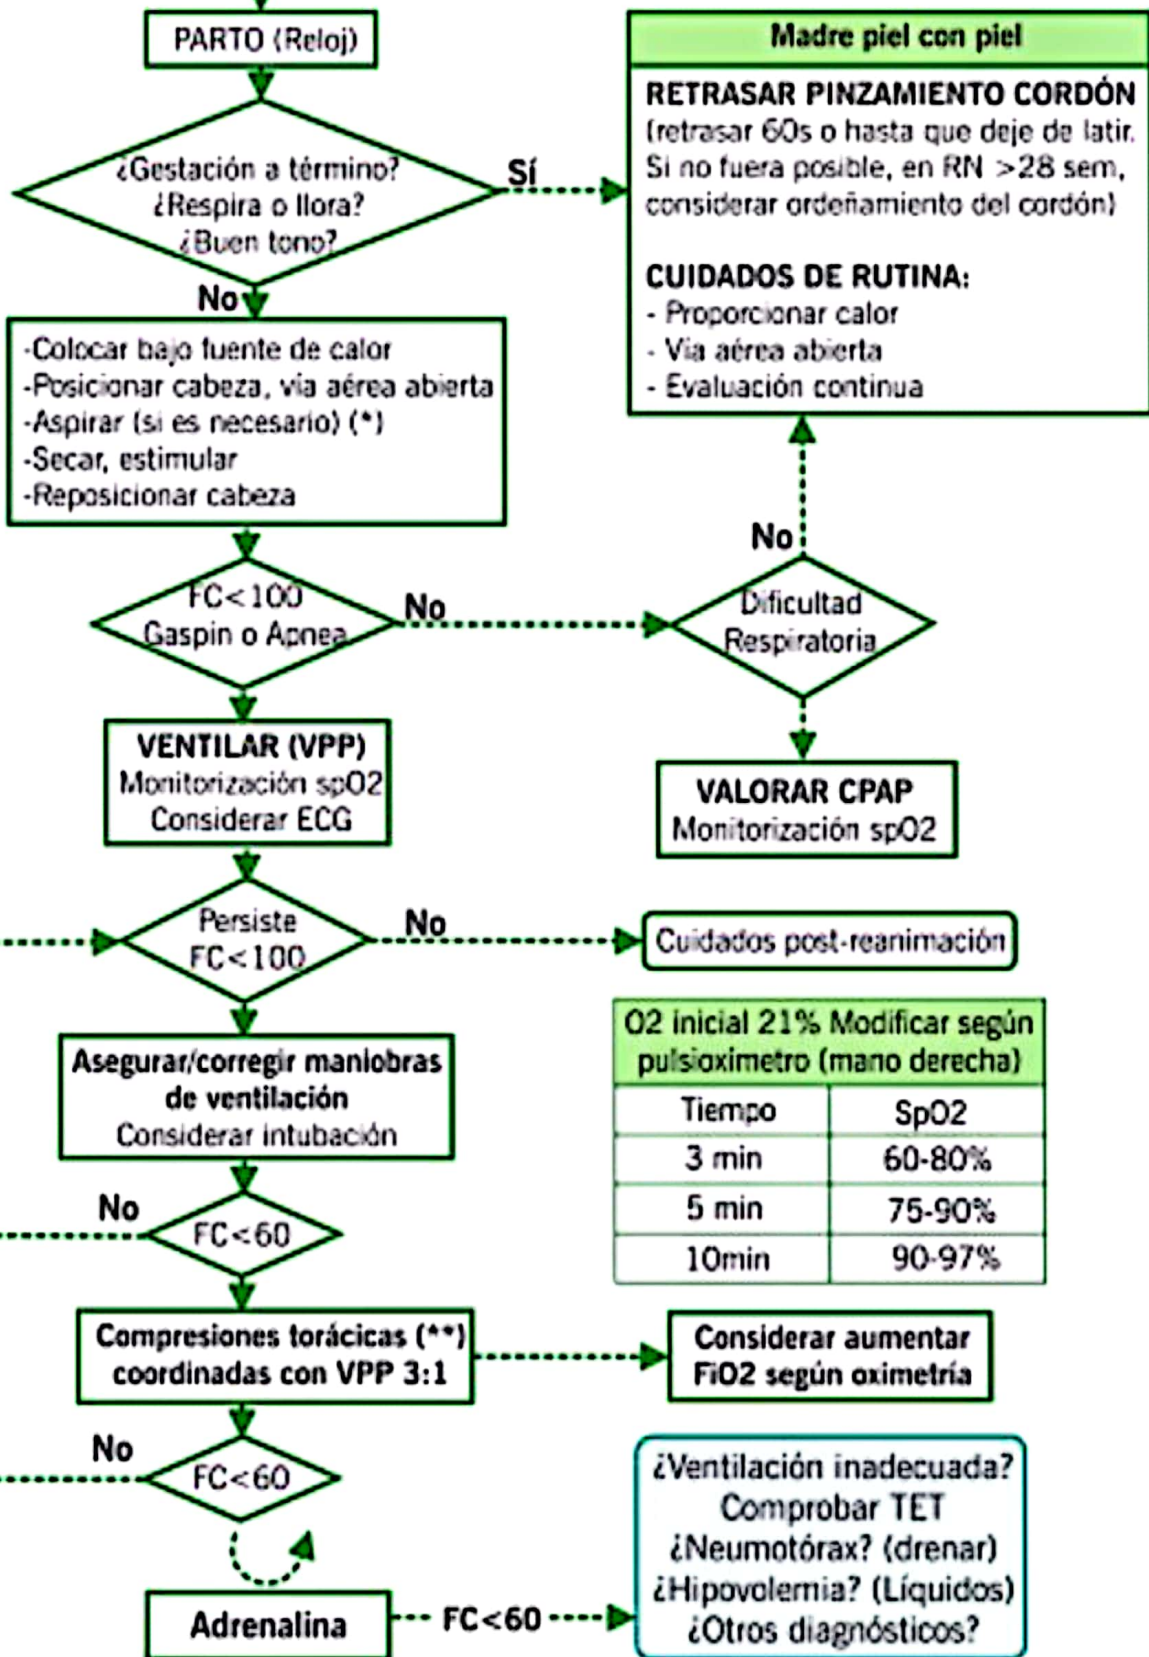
PARTO (Reloj)

¿Gestación a término?
¿Respira o llora?
¿Buen tono?

Sí

Madre piel con piel

RETRASAR PINZAMIENTO CORDÓN
(retrasar 60s o hasta que deje de latir. Si no fuera posible, en RN >28 sem, considerar ordeñamiento del cordón)

CUIDADOS DE RUTINA:
- Proporcionar calor
- Vía aérea abierta
- Evaluación continua

No

-Colocar bajo fuente de calor
-Posicionar cabeza, vía aérea abierta
-Aspirar (si es necesario) (*)
-Secar, estimular
-Reposicionar cabeza

No

FC<100
Gaspin o Apnea

No

Dificultad Respiratoria

VENTILAR (VPP)
Monitorización spO2
Considerar ECG

VALORAR CPAP
Monitorización spO2

Persiste
FC<100

No

Cuidados post-reanimación

Asegurar/corregir maniobras de ventilación
Considerar intubación

O2 inicial 21% Modificar según pulsioxímetro (mano derecha)

| Tiempo | SpO2 |
|---|---|
| 3 min | 60-80% |
| 5 min | 75-90% |
| 10min | 90-97% |

No

FC<60

Compresiones torácicas (**) coordinadas con VPP 3:1

Considerar aumentar FiO2 según oximetría

No

FC<60

¿Ventilación inadecuada?
Comprobar TET
¿Neumotórax? (drenar)
¿Hipovolemia? (Líquidos)
¿Otros diagnósticos?

Adrenalina

FC<60